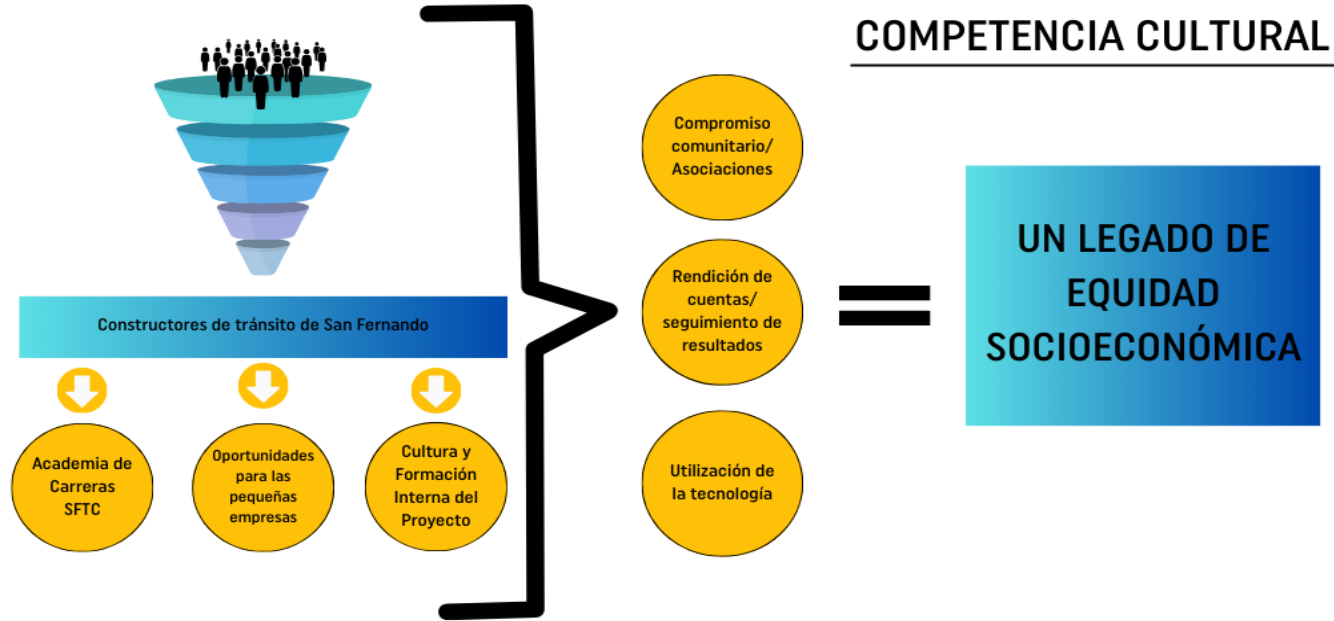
COMPETENCIA CULTURAL

Constructores de tránsito de San Fernando

Academia de Carreras SFTC

Oportunidades para las pequeñas empresas

Cultura y Formación Interna del Proyecto

Compromiso comunitario/ Asociaciones

Rendición de cuentas/ seguimiento de resultados

Utilización de la tecnología

UN LEGADO DE EQUIDAD SOCIOECONÓMICA